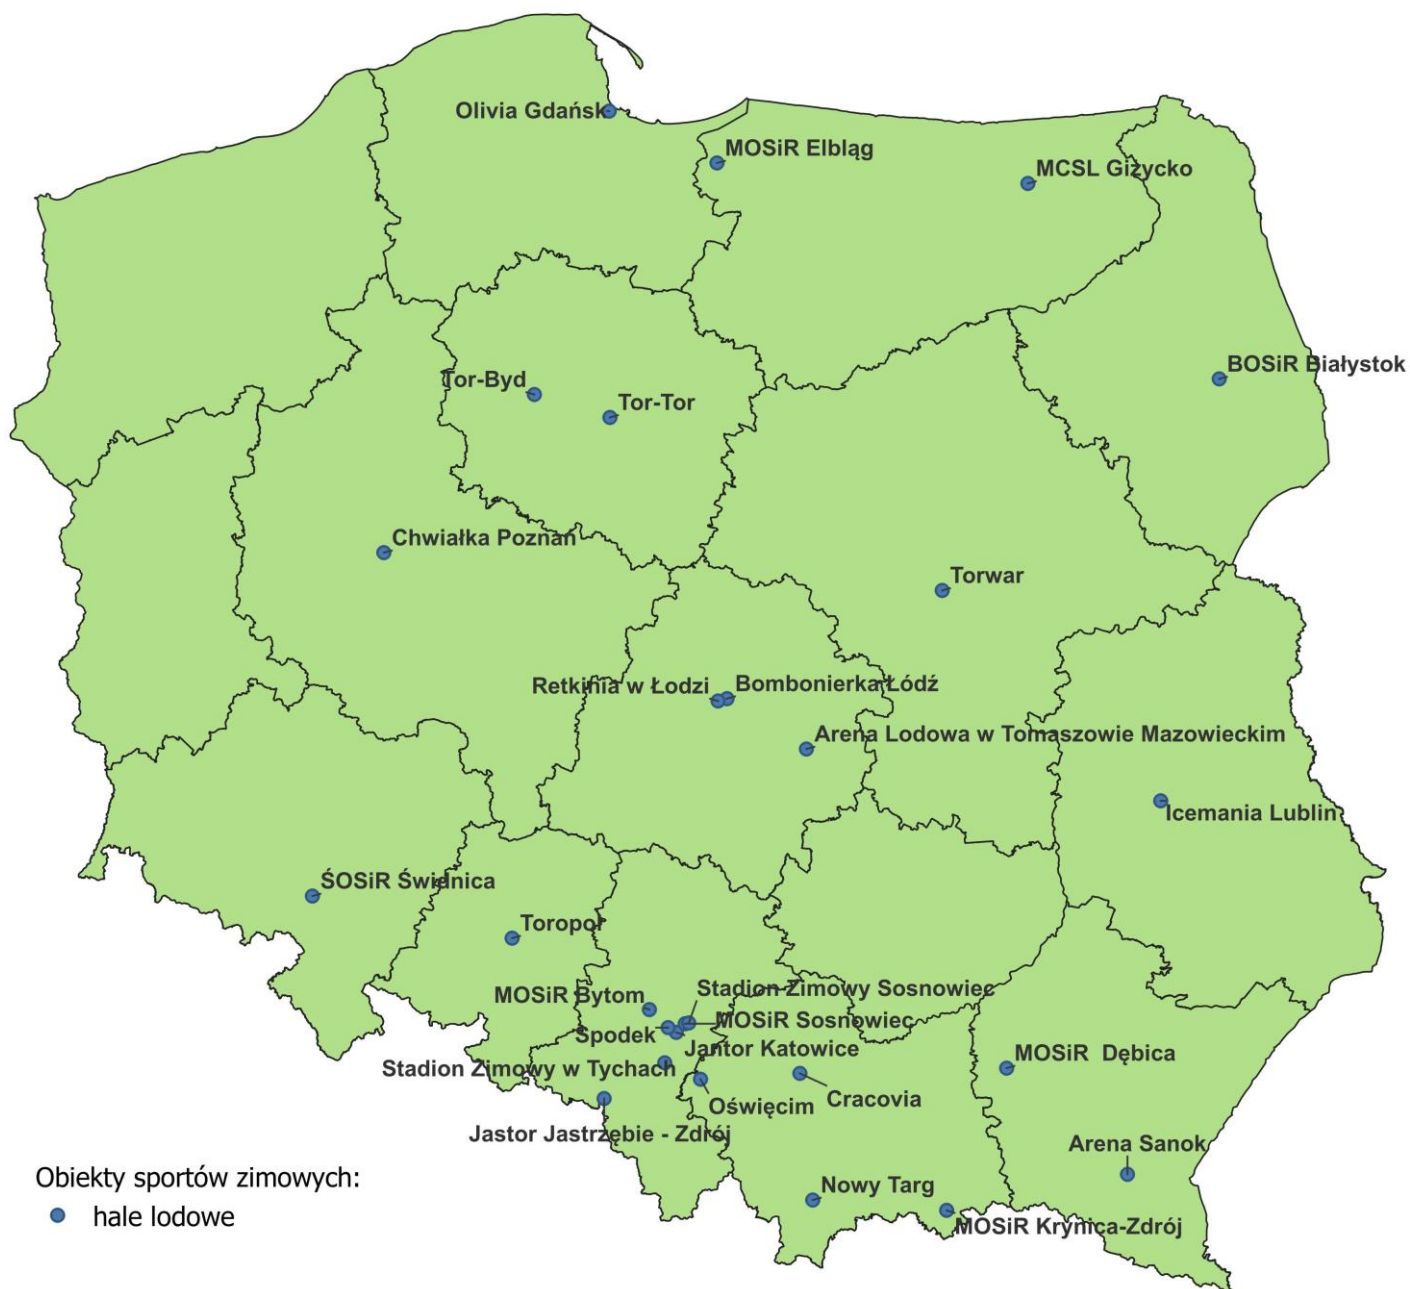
Olivia Gdańsk
MOSiR Elbląg
MCSL Giżycko
BOSiR Białystok
Tor-Byd
Tor-Tor
Chwiałka Poznań
Torwar
Retkinia w Łodzi
Bombonierka Łódź
Arena Lodowa w Tomaszowie Mazowieckim
Icemania Lublin
ŚOSiR Świdnica
Toropol
Stadion Zimowy Sosnowiec
MOSiR Bytom
MOSiR Sosnowiec
Spodek
Jantor Katowice
Stadion Zimowy w Tychach
MOSiR Dębica
Oświęcim
Cracovia
Jastor Jastrzębie - Zdrój
Arena Sanok
Nowy Targ
MOSiR Krynica-Zdrój

Obiekty sportów zimowych:
hale lodowe